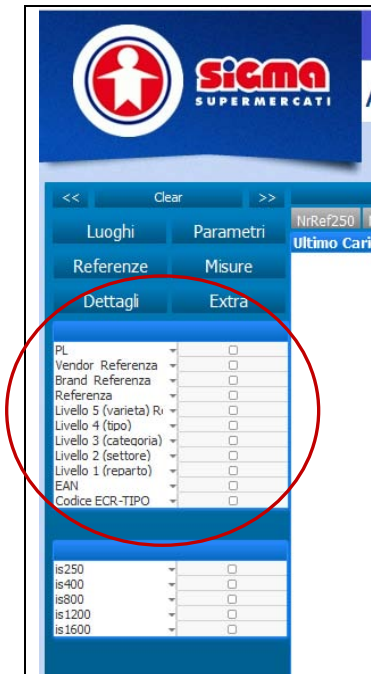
SIGMA
SUPERMERCATI

A

<<
Clear
>>

Luoghi
Parametri
Referenze
Misure
Dettagli
Extra

NrRef250
Ultimo Cari

PL
Vendor Referenza
Brand Referenza
Referenza
Livello 5 (varieta) R
Livello 4 (tipo)
Livello 3 (categoria)
Livello 2 (settore)
Livello 1 (reparto)
EAN
Codice ECR-TIPO

is250
is400
is800
is1200
is1600